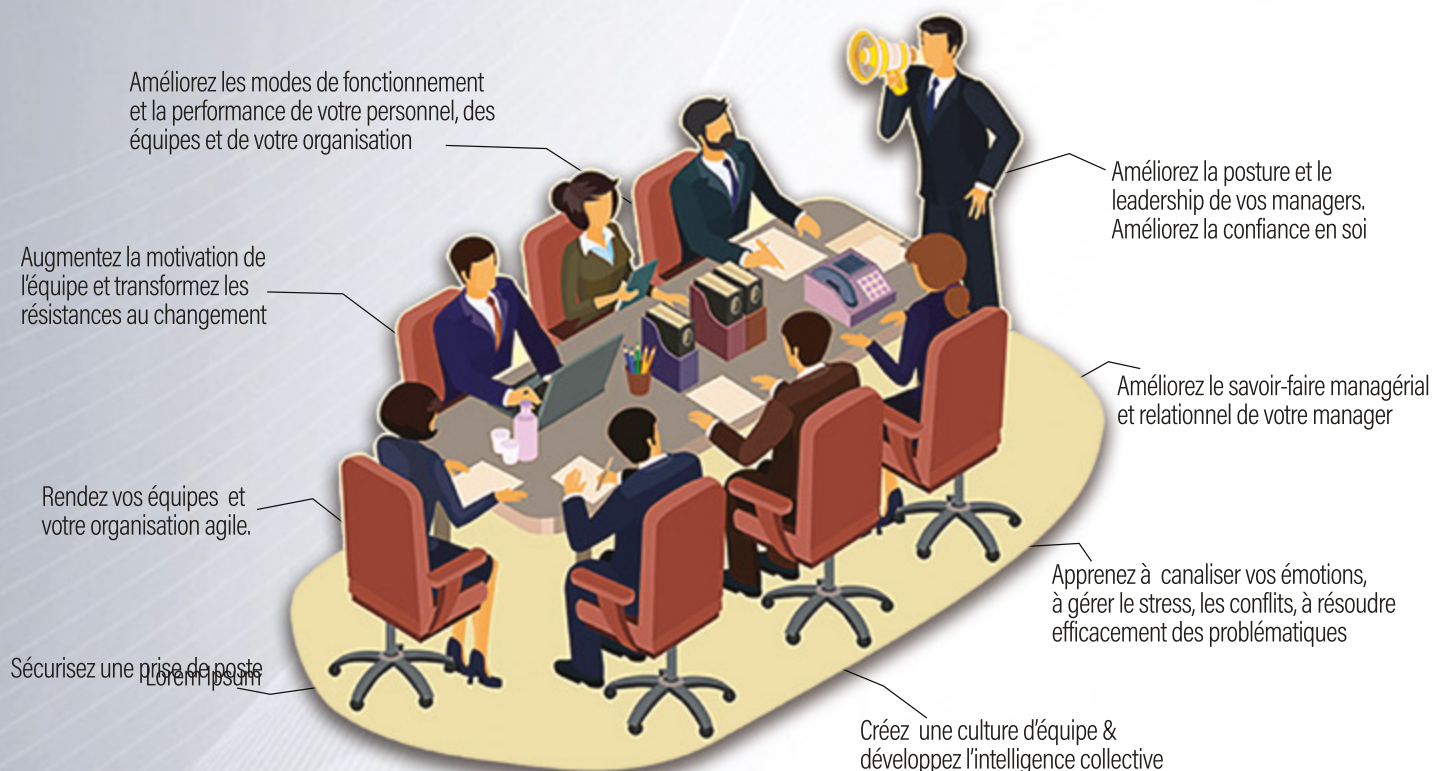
Améliorez les modes de fonctionnement et la performance de votre personnel, des équipes et de votre organisation

Améliorez la posture et le leadership de vos managers. Améliorez la confiance en soi

Augmentez la motivation de l'équipe et transformez les résistances au changement

Améliorez le savoir-faire managérial et relationnel de votre manager

Rendez vos équipes et votre organisation agile.

Apprenez à canaliser vos émotions, à gérer le stress, les conflits, à résoudre efficacement des problématiques

Sécurisez une prise de poste

Lorem ipsum

Créez une culture d'équipe & développez l'intelligence collective